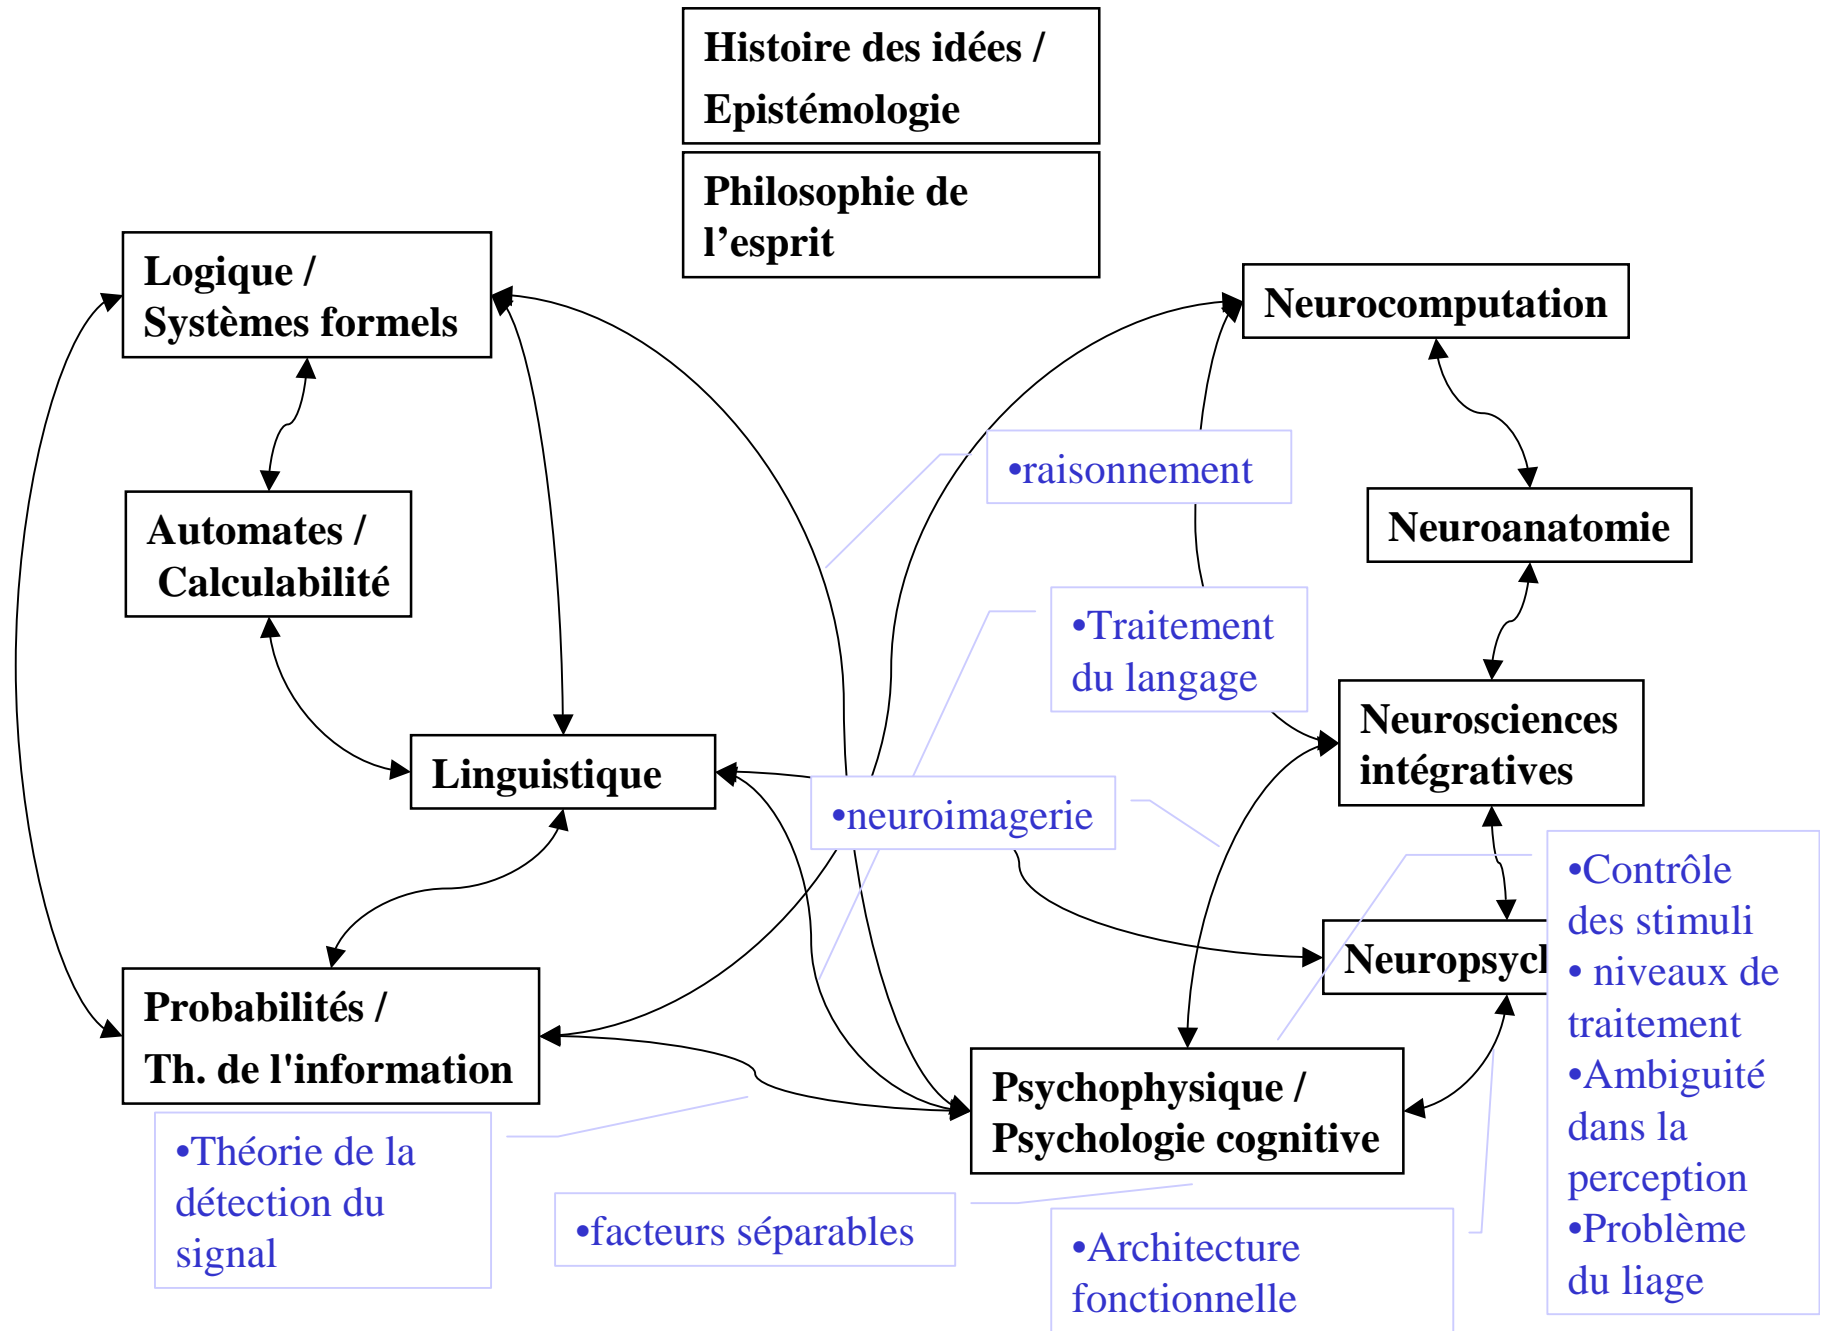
Histoire des idées / Epistémologie

Philosophie de l’esprit

Logique / Systèmes formels

Neurocomputation

•raisonnement

Neuroanatomie

Automates / Calculabilité

•Traitement du langage

Neurosciences intégratives

Linguistique

•neuroimagerie

•Contrôle des stimuli
• niveaux de traitement
•Ambiguité dans la perception
•Problème du liage

Neuropsych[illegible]

Probabilités / Th. de l'information

Psychophysique / Psychologie cognitive

•Théorie de la détection du signal

•facteurs séparables

•Architecture fonctionnelle